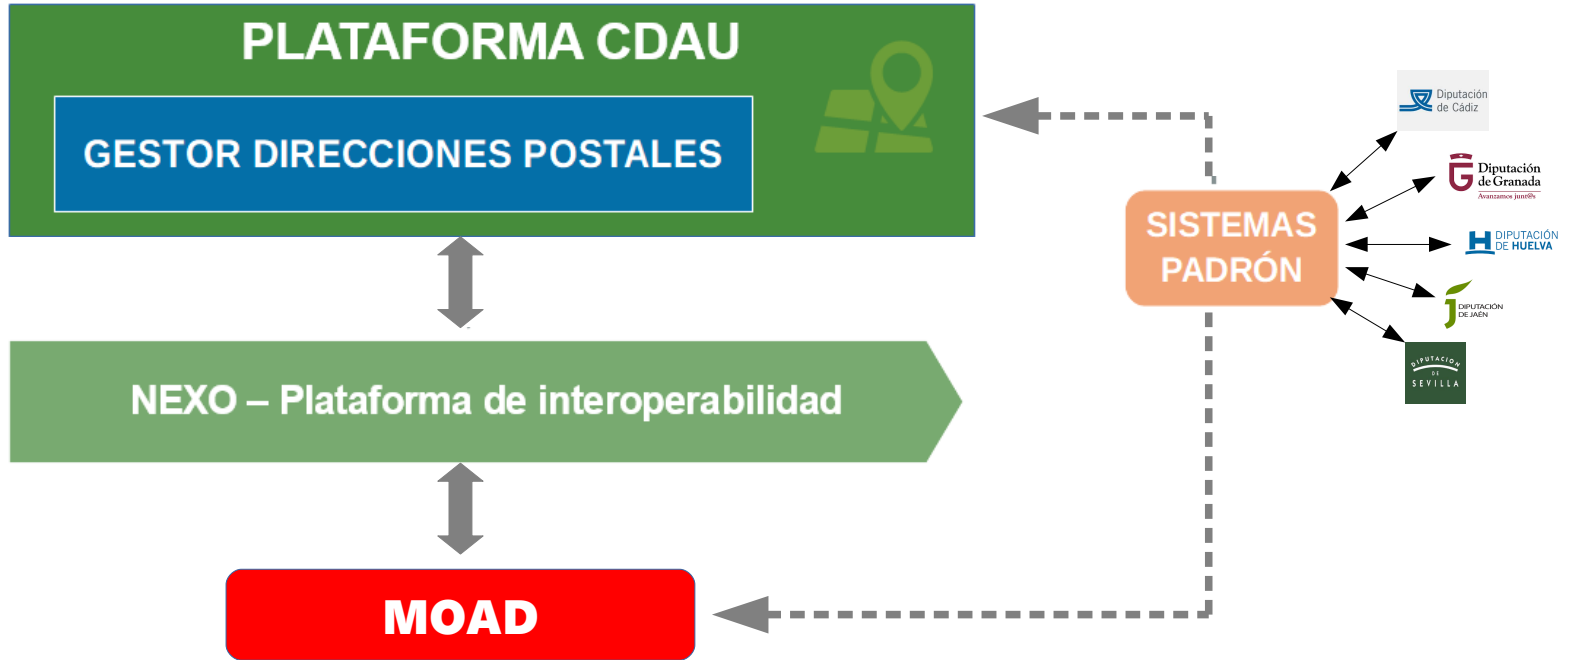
PLATAFORMA CDAU

GESTOR DIRECCIONES POSTALES

NEXO – Plataforma de interoperabilidad

MOAD

SISTEMAS PADRÓN

Diputación de Cádiz

Diputación de Granada
Avanzamos juntos

DIPUTACIÓN DE HUELVA

DIPUTACIÓN DE JAÉN

DIPUTACION DE SEVILLA